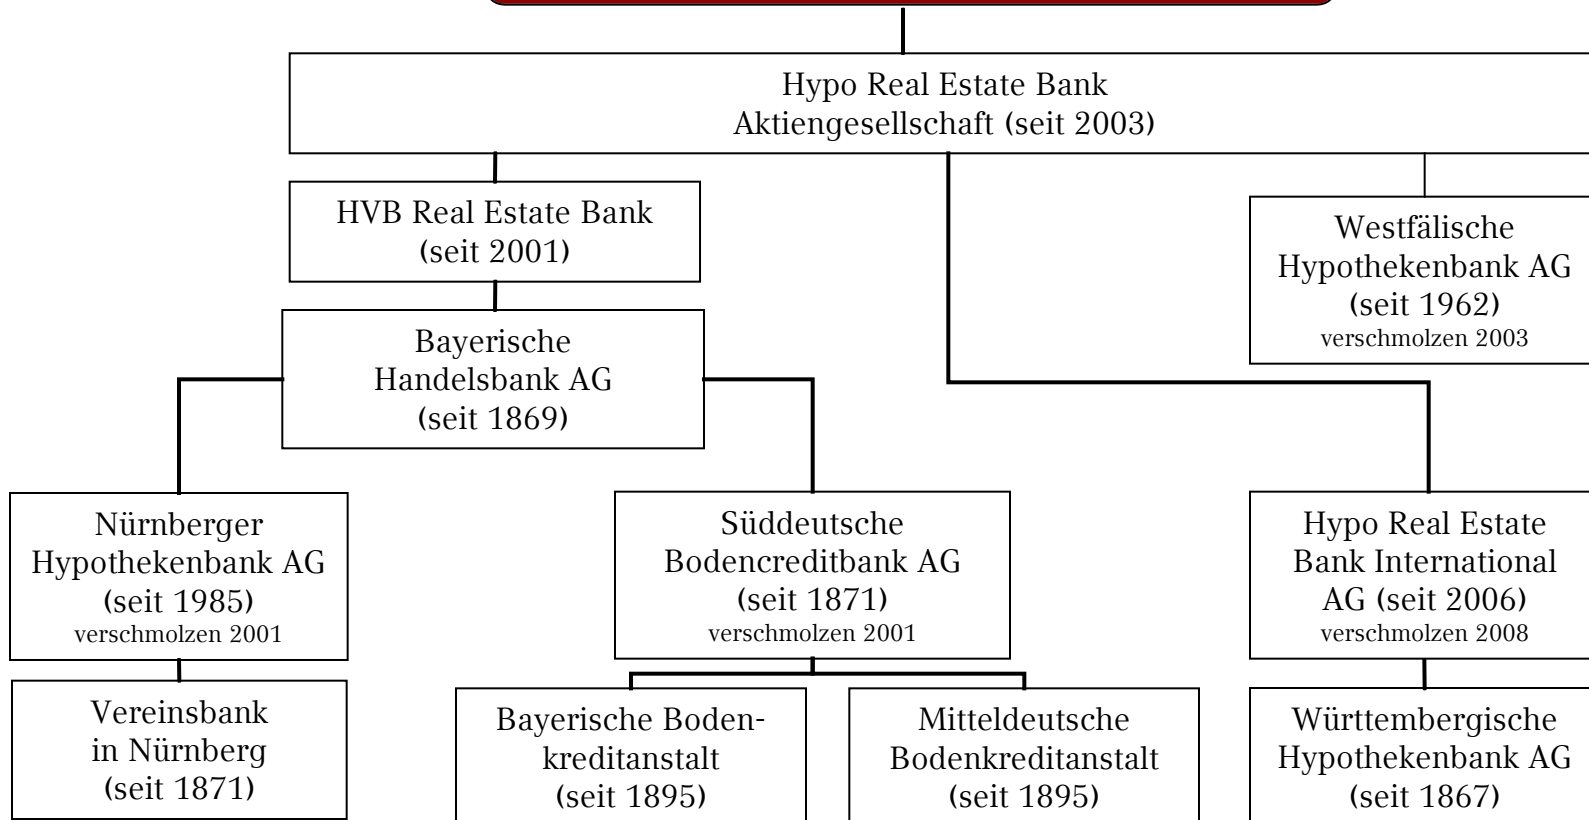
Hypo Real Estate Bank Aktiengesellschaft (seit 2003)

HVB Real Estate Bank (seit 2001)

Westfälische Hypothekenbank AG (seit 1962) verschmolzen 2003

Bayerische Handelsbank AG (seit 1869)

Nürnberger Hypothekenbank AG (seit 1985) verschmolzen 2001

Süddeutsche Bodencreditbank AG (seit 1871) verschmolzen 2001

Hypo Real Estate Bank International AG (seit 2006) verschmolzen 2008

Vereinsbank in Nürnberg (seit 1871)

Bayerische Bodenkreditanstalt (seit 1895)

Mitteldeutsche Bodenkreditanstalt (seit 1895)

Württembergische Hypothekenbank AG (seit 1867)